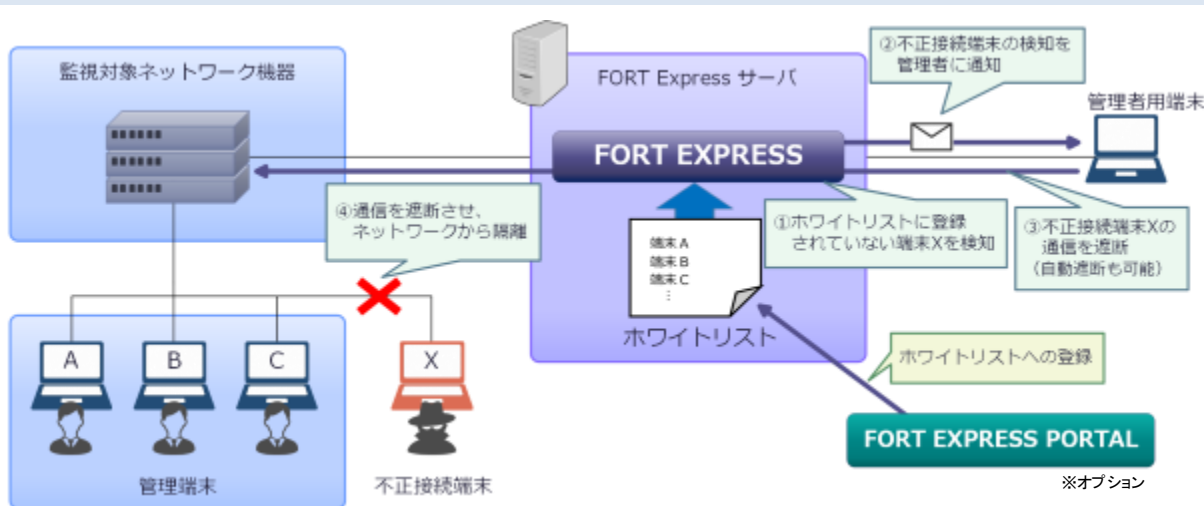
監視対象ネットワーク機器

FORT Express サーバ

②不正接続端末の検知を管理者に通知

管理者用端末

FORT EXPRESS

④通信を遮断させ、ネットワークから隔離

①ホワイトリストに登録されていない端末Xを検知

③不正接続端末Xの通信を遮断（自動遮断も可能）

端末A
端末B
端末C
⋮

ホワイトリスト

ホワイトリストへの登録

A

B

C

X

FORT EXPRESS PORTAL

※オプション

管理端末

不正接続端末